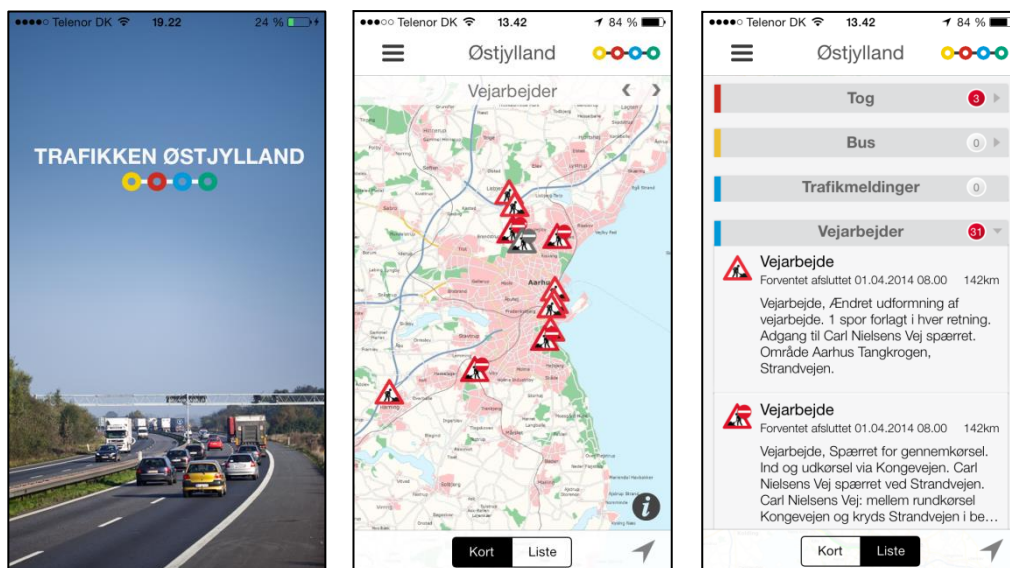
●●●●○ Telenor DK 19.22 24 %

TRAFIKKEN ØSTJYLLAND

●●●○○ Telenor DK 13.42 84 %

Østjylland

Vejarbejder

Aarhus

Kort Liste

●●●●○ Telenor DK 13.42 84 %

Østjylland

Tog 3

Bus 0

Trafikmeldinger 0

Vejarbejder 31

Vejarbejde
Forventet afsluttet 01.04.2014 08.00 142km

Vejarbejde, Ændret udformning af vejarbejde. 1 spor forlagt i hver retning. Adgang til Carl Nielsens Vej spærret. Område Aarhus Tangkrogen, Strandvejen.

Vejarbejde
Forventet afsluttet 01.04.2014 08.00 142km

Vejarbejde, Spærret for gennemkørsel. Ind og udkørsel via Kongevejen. Carl Nielsens Vej spærret ved Strandvejen. Carl Nielsens Vej: mellem rundkørsel Kongevejen og kryds Strandvejen i be…

Kort Liste